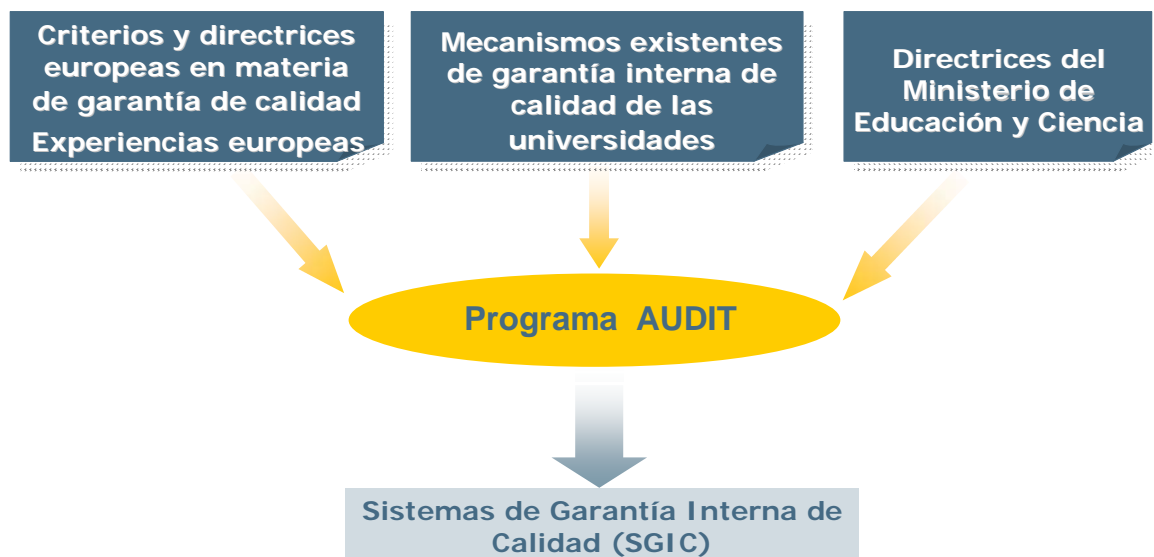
Criterios y directrices europeas en materia de garantía de calidad
Experiencias europeas

Mecanismos existentes de garantía interna de calidad de las universidades

Directrices del Ministerio de Educación y Ciencia

Programa AUDIT

Sistemas de Garantía Interna de Calidad (SGIC)